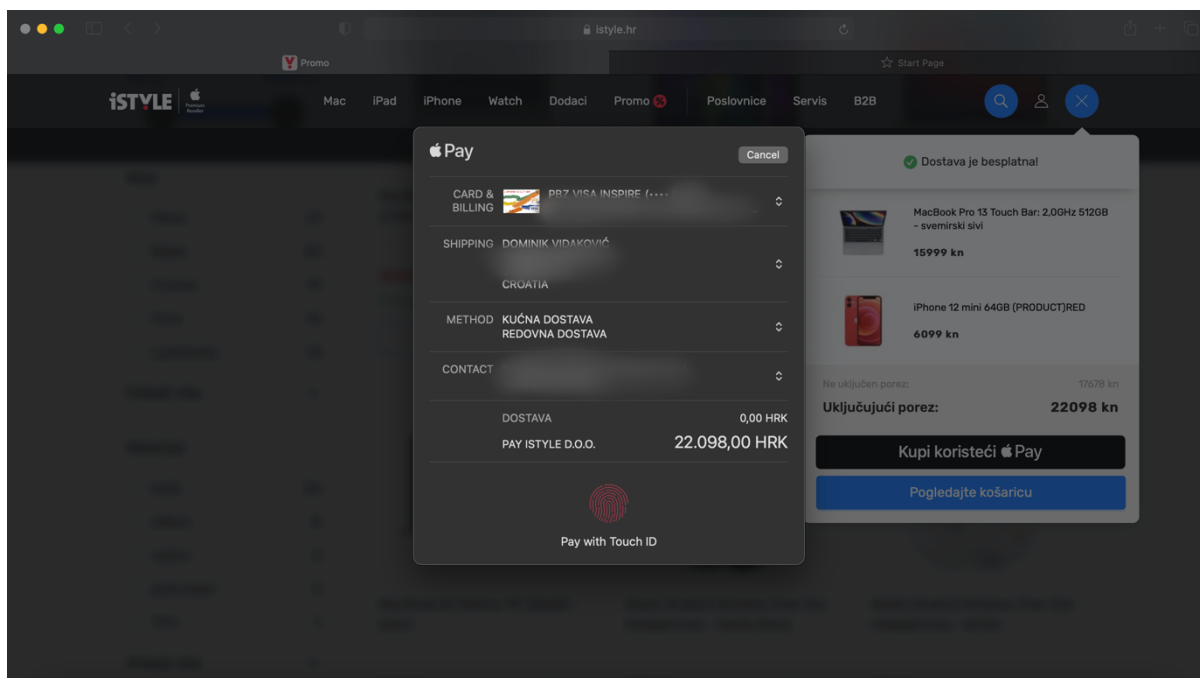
istyle.hr

Promo

Start Page

iSTYLE Premium Reseller

Mac iPad iPhone Watch Dodaci Promo Poslovnice Servis B2B

Pay

Cancel

CARD & BILLING PBZ VISA INSPIRE (····

SHIPPING DOMINIK VIDAKOVIĆ
CROATIA

METHOD KUĆNA DOSTAVA
REDOVNA DOSTAVA

CONTACT

DOSTAVA 0,00 HRK

PAY ISTYLE D.O.O. 22.098,00 HRK

Pay with Touch ID

Dostava je besplatna!

MacBook Pro 13 Touch Bar: 2,0GHz 512GB – svemirski sivi

15999 kn

iPhone 12 mini 64GB (PRODUCT)RED

6099 kn

Ne uključen porez: 17678 kn

Uključujući porez: 22098 kn

Kupi koristeći Pay

Pogledajte košaricu